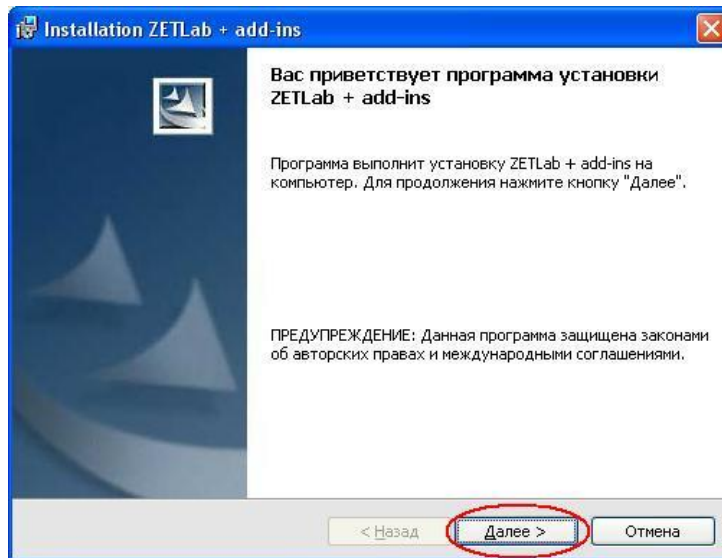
Installation ZETLab + add-ins

Вас приветствует программа установки ZETLab + add-ins

Программа выполнит установку ZETLab + add-ins на компьютер. Для продолжения нажмите кнопку "Далее".

ПРЕДУПРЕЖДЕНИЕ: Данная программа защищена законами об авторских правах и международными соглашениями.

< Назад

Далее >

Отмена